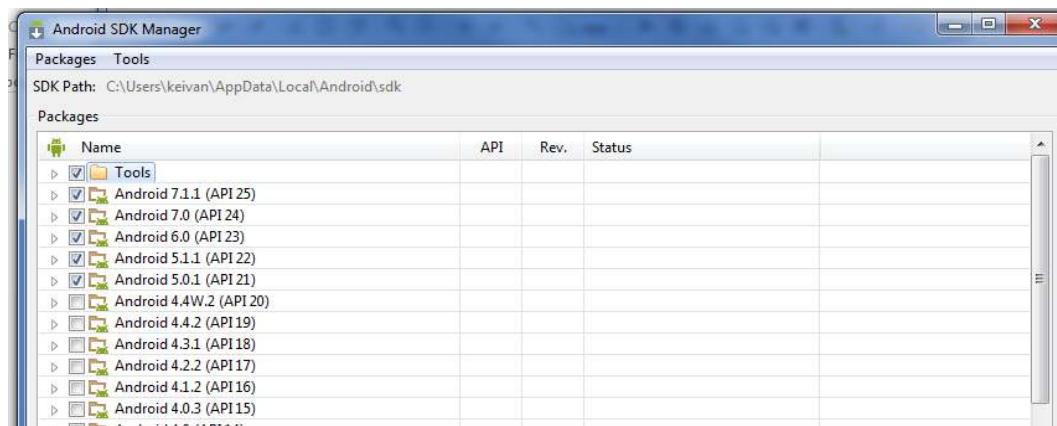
Android SDK Manager

Packages Tools

SDK Path: C:\Users\keivan\AppData\Local\Android\sdk

Packages

| Name | API | Rev. | Status |
|---|---|---|---|
| Tools | | | |
| Android 7.1.1 (API 25) | | | |
| Android 7.0 (API 24) | | | |
| Android 6.0 (API 23) | | | |
| Android 5.1.1 (API 22) | | | |
| Android 5.0.1 (API 21) | | | |
| Android 4.4W.2 (API 20) | | | |
| Android 4.4.2 (API 19) | | | |
| Android 4.3.1 (API 18) | | | |
| Android 4.2.2 (API 17) | | | |
| Android 4.1.2 (API 16) | | | |
| Android 4.0.3 (API 15) | | | |
| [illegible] | | | |